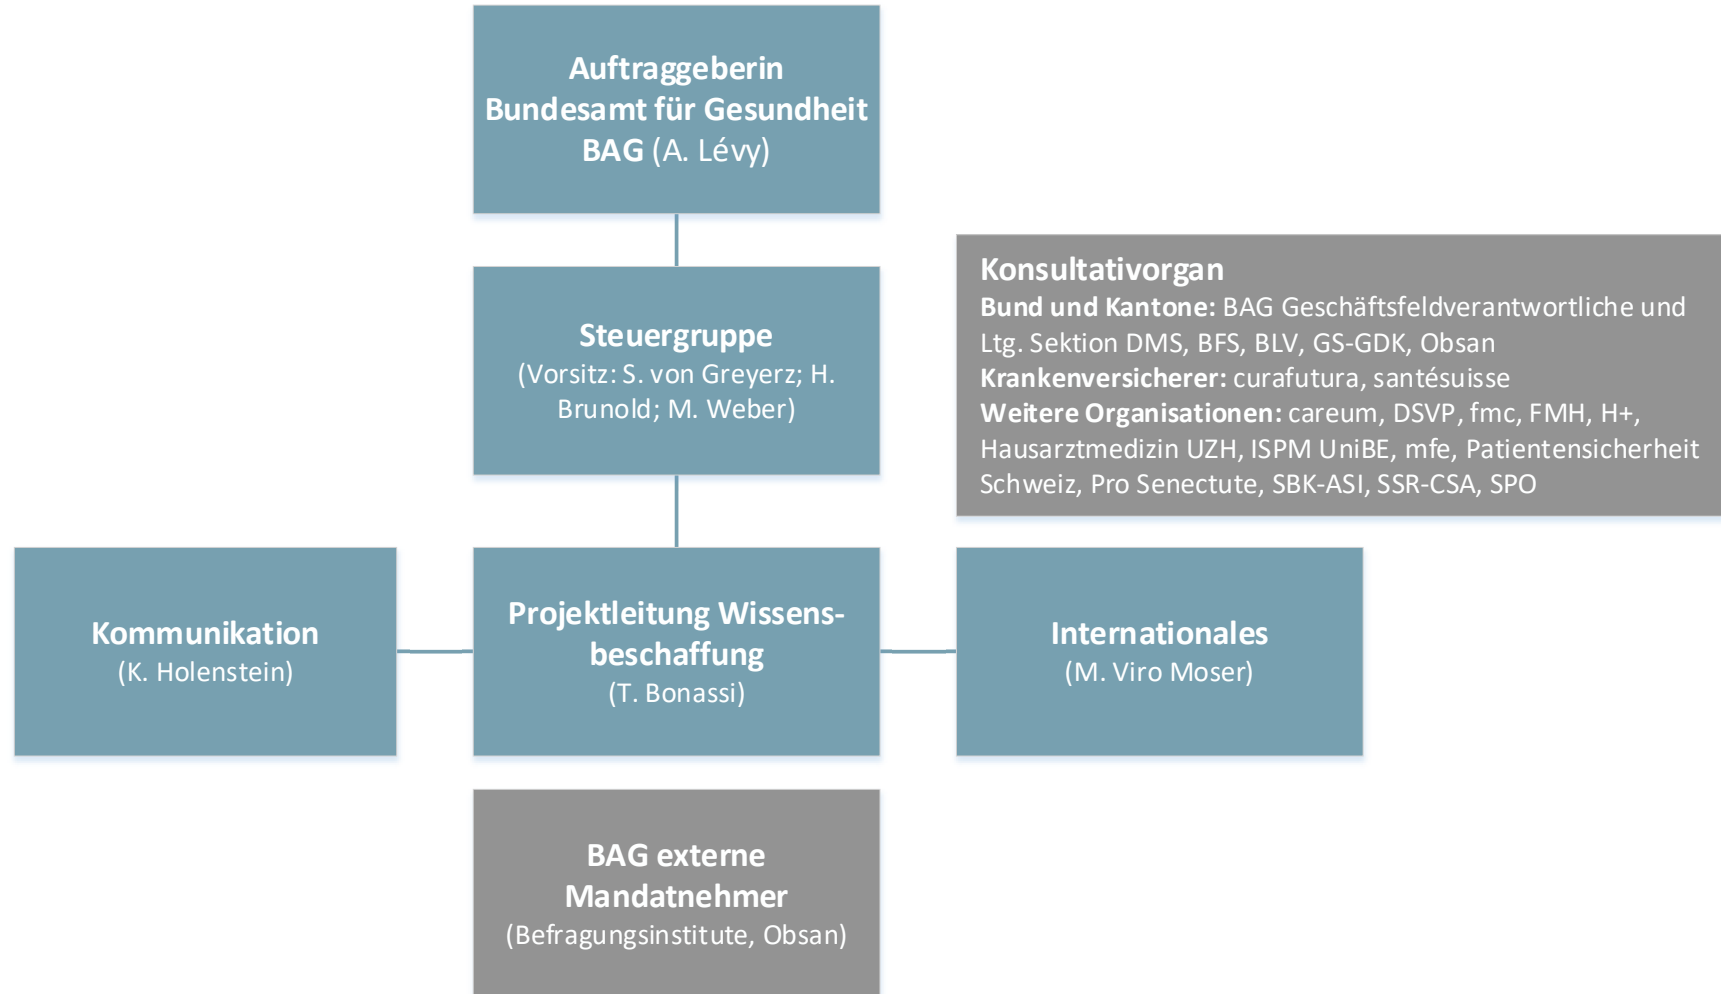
Auftraggeberin
Bundesamt für Gesundheit
BAG (A. Lévy)

Steuergruppe
(Vorsitz: S. von Greyerz; H. Brunold; M. Weber)

Konsultativorgan
Bund und Kantone: BAG Geschäftsfeldverantwortliche und Ltg. Sektion DMS, BFS, BLV, GS-GDK, Obsan
Krankenversicherer: curafutura, santésuisse
Weitere Organisationen: careum, DSVP, fmc, FMH, H+, Hausarztmedizin UZH, ISPM UniBE, mfe, Patientensicherheit Schweiz, Pro Senectute, SBK-ASI, SSR-CSA, SPO

Kommunikation
(K. Holenstein)

Projektleitung Wissensbeschaffung
(T. Bonassi)

Internationales
(M. Viro Moser)

BAG externe Mandatnehmer
(Befragungsinstitute, Obsan)